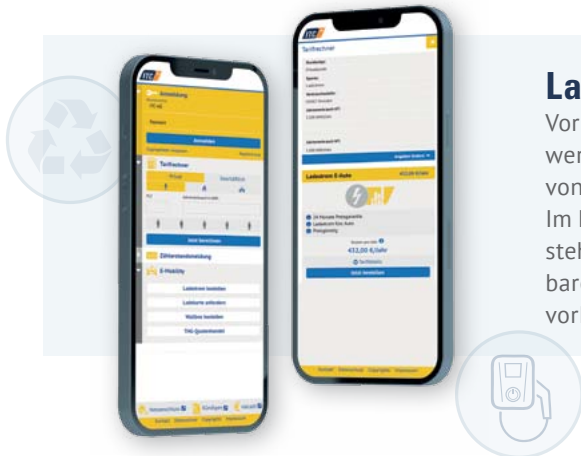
La

Vor
wer
von
Im I
steh
bare
vor

Anmeldung
Passwort
Anmelden
Tarifrechner
Privat
Gewerblich
Jetzt berechnen
Zählerstandsmeldung
E-Mobility
Ladestrom bestellen
Ladekarte anfordern
Wallbox bestellen
THG-Quotenhandel

Tarifrechner
Ladestrom E-Auto
412,00 €/Jahr
Jetzt bestellen